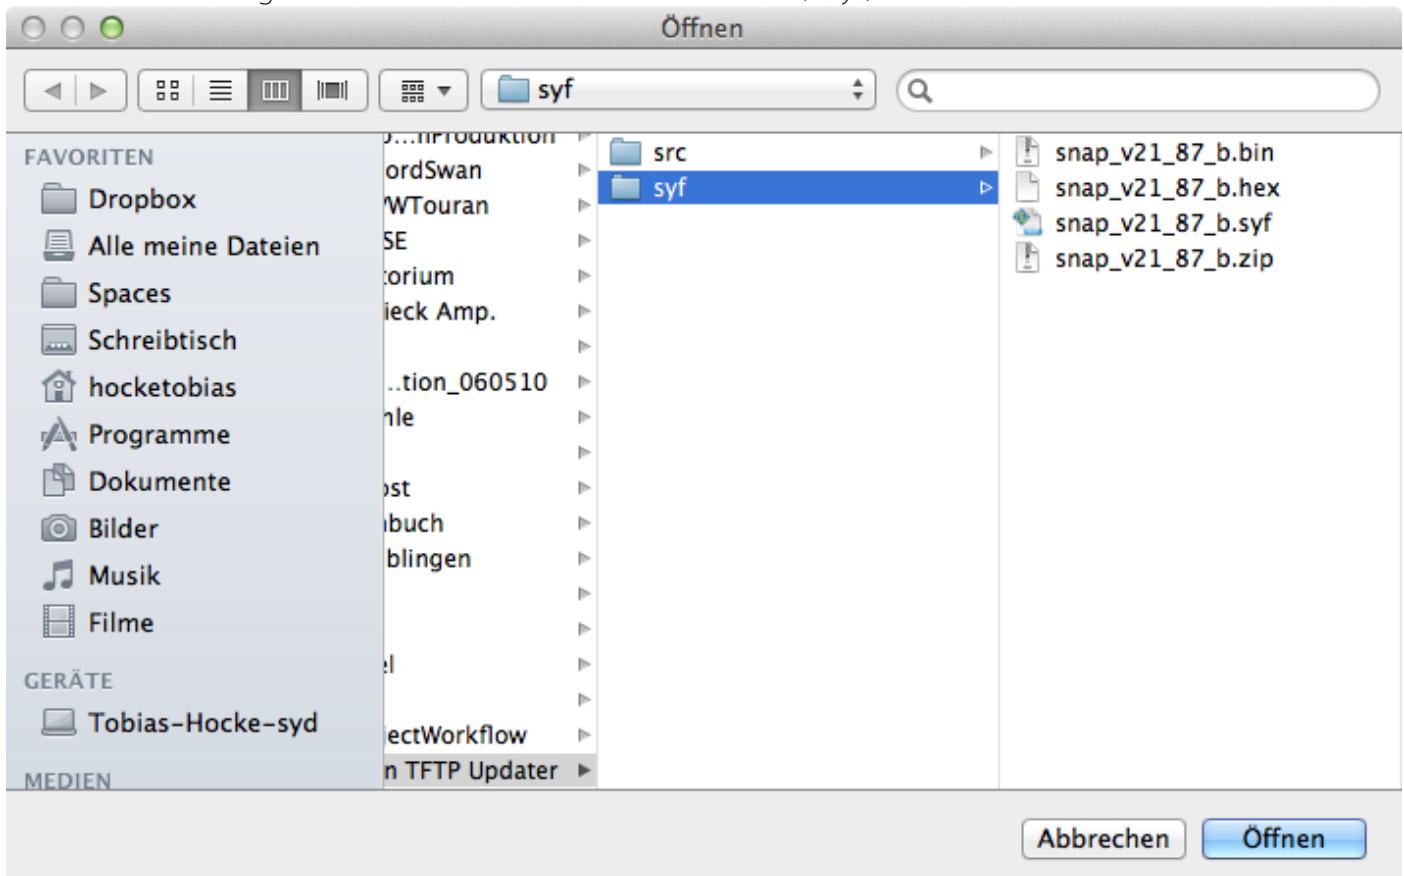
Öffnen

syf

FAVORITEN
Dropbox
Alle meine Dateien
Spaces
Schreibtisch
hocketobias
Programme
Dokumente
Bilder
Musik
Filme

GERÄTE
Tobias-Hocke-syd

MEDIEN

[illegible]Produktion
ordSwan
WTouran
SE
torium
ieck Amp.
..tion_060510
hle
ost
ıbuch
blingen
el
ectWorkflow
n TFTP Updater

src
syf

snap_v21_87_b.bin
snap_v21_87_b.hex
snap_v21_87_b.syf
snap_v21_87_b.zip

Abbrechen
Öffnen